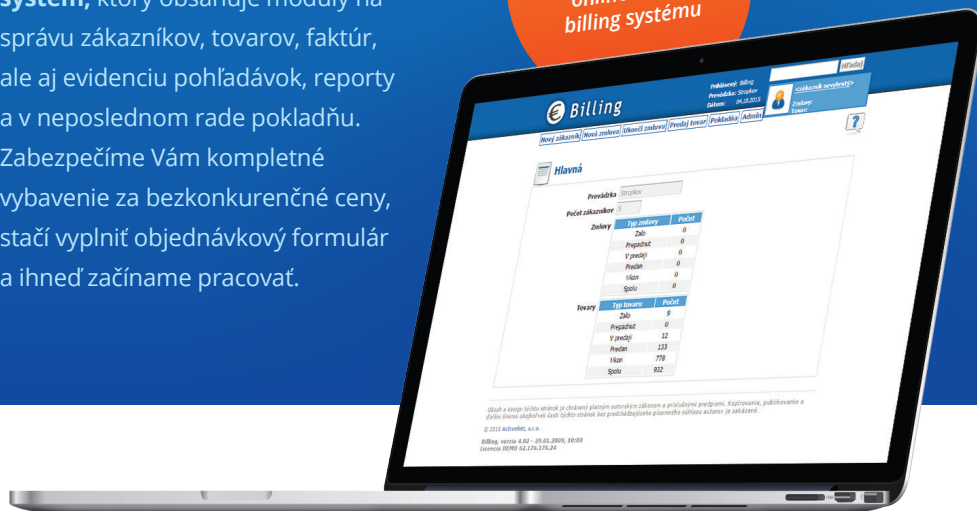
systém, ktorý obsahuje moduly na správu zákazníkov, tovarov, faktúr, ale aj evidenciu pohľadávok, reporty a v neposlednom rade pokladňu. Zabezpečíme Vám kompletné vybavenie za bezkonkurenčné ceny, stačí vyplniť objednávkový formulár a ihneď začíname pracovať.

online billing systému

Billing

Prihlásený: Billing
Prevádzka: Stropkov
Dátum: 04.10.2015

Hľadaj

<zákazník nevybratý>
Zmluva:
Tovar:

Nový zákazník | Nová zmluva | Ukonči zmluvu | Predaj tovar | Pokladňa | Admin

?

Hlavná

Prevádzka Stropkov
Počet zákazníkov 3

Zmluvy

| Typ zmluvy | Počet |
|---|---|
| Zalo | 0 |
| Prepadnuť | 0 |
| V predaji | 0 |
| Predan | 0 |
| Výkon | 0 |
| Spolu | 0 |

Tovary

| Typ tovaru | Počet |
|---|---|
| Zalo | 9 |
| Prepadnuť | 0 |
| V predaji | 12 |
| Predan | 133 |
| Výkon | 778 |
| Spolu | 932 |

Obsah a dizajn týchto stránok je chránený platným autorským zákonom a príslušnými predpismi. Kopírovanie, publikovanie a ďalšie šírenie akejkoľvek časti týchto stránok bez predchádzajúceho písomného súhlasu autorov je zakázané.

© 2015 ActiveNet, s.r.o.

Billing, verzia 4.02 - 29.01.2009, 10:00
Licencia DEMO 62.176.176.24